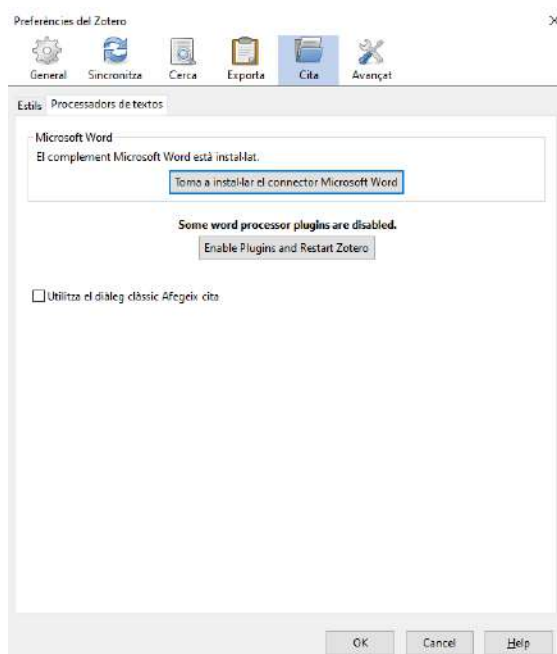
Preferències del Zotero

×

General Sincronitza Cerca Exporta Cita Avançat

Estils Processadors de textos

Microsoft Word

El complement Microsoft Word està instal·lat.

Torna a instal·lar el connector Microsoft Word

Some word processor plugins are disabled.

Enable Plugins and Restart Zotero

Utilitza el diàleg clàssic Afegeix cita

OK Cancel Help